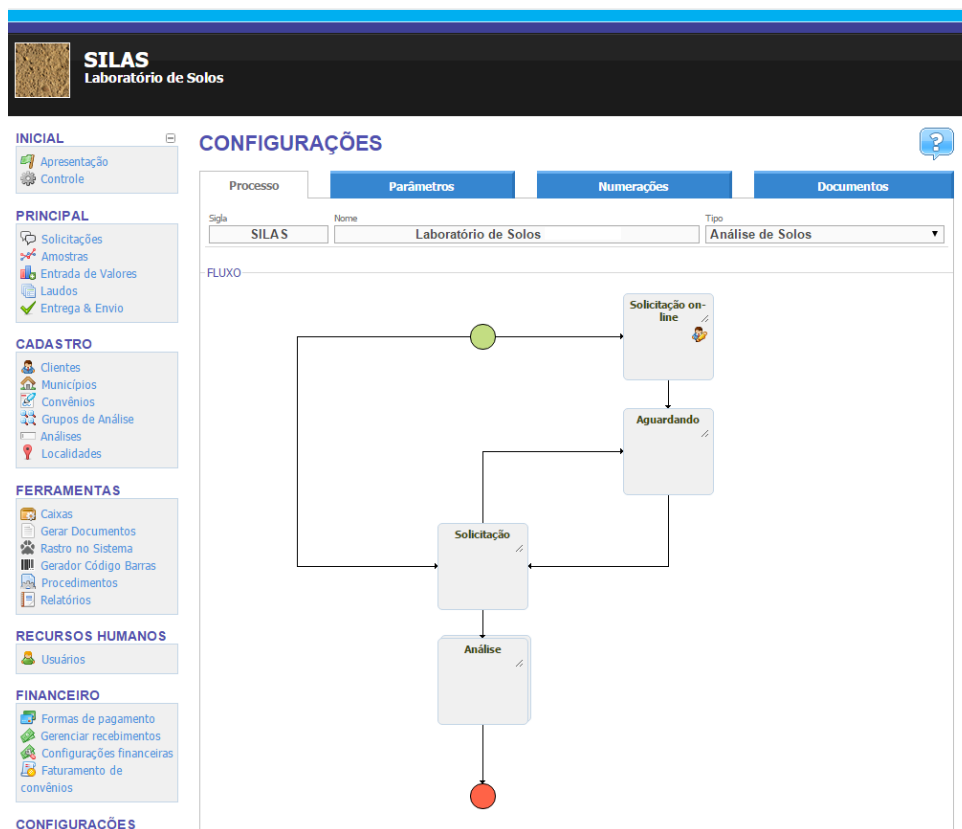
SILAS
Laboratório de Solos

INICIAL
Apresentação
Controle

PRINCIPAL
Solicitações
Amostras
Entrada de Valores
Laudos
Entrega & Envio

CADASTRO
Clientes
Municípios
Convênios
Grupos de Análise
Análises
Localidades

FERRAMENTAS
Caixas
Gerar Documentos
Rastro no Sistema
Gerador Código Barras
Procedimentos
Relatórios

RECURSOS HUMANOS
Usuários

FINANCEIRO
Formas de pagamento
Gerenciar recebimentos
Configurações financeiras
Faturamento de convênios

CONFIGURAÇÕES

CONFIGURAÇÕES

Processo | Parâmetros | Numerações | Documentos

Sigla
SILAS
Nome
Laboratório de Solos
Tipo
Análise de Solos

FLUXO

Solicitação on-line
Aguardando
Solicitação
Análise